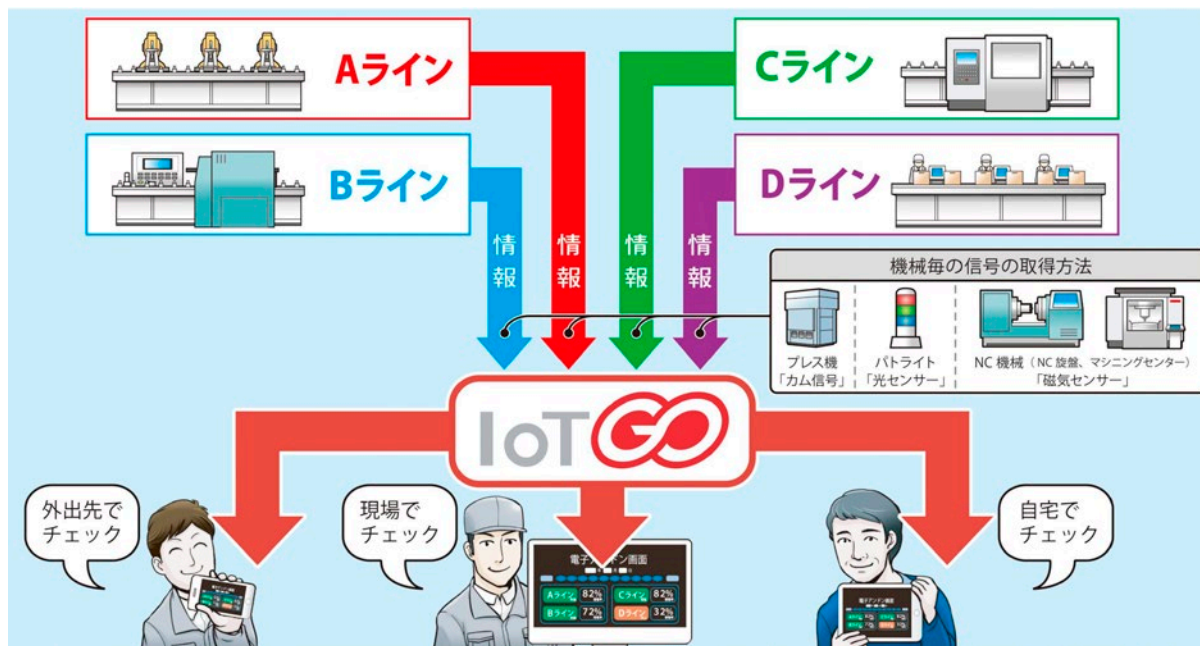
Aライン

Cライン

Bライン

Dライン

情報

情報

情報

情報

機械毎の信号の取得方法

プレス機
「カム信号」

パトライト
「光センサー」

NC 機械（NC 旋盤、マシニングセンター）
「磁気センサー」

IoT GO

外出先で
チェック

現場で
チェック

自宅で
チェック

電子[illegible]画面

Aライン 82%

Cライン 82%

Bライン 72%

Dライン 32%